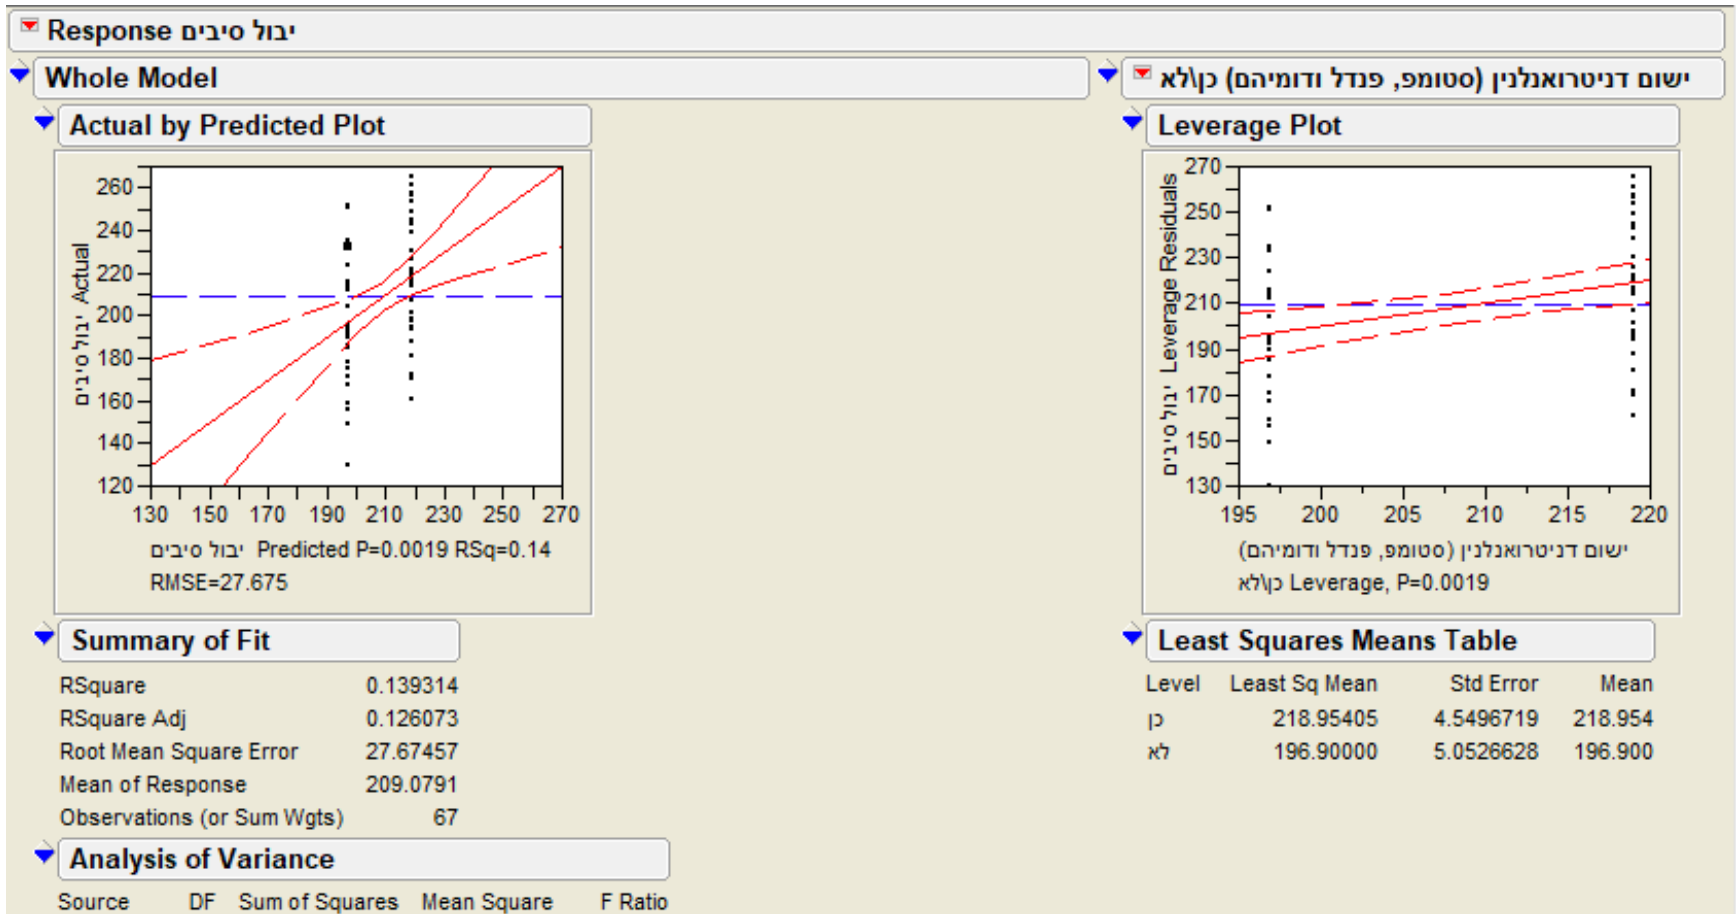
Response יבול סיבים

Whole Model

Actual by Predicted Plot

260
240
220
200
180
160
140
120

יבול סיבים Actual

130 150 170 190 210 230 250 270

יבול סיבים Predicted P=0.0019 RSq=0.14 RMSE=27.675

Summary of Fit

| | |
|---|---|
| RSquare | 0.139314 |
| RSquare Adj | 0.126073 |
| Root Mean Square Error | 27.67457 |
| Mean of Response | 209.0791 |
| Observations (or Sum Wgts) | 67 |

Analysis of Variance

Source DF Sum of Squares Mean Square F Ratio

ישום דניטרואנלנין (סטומפ, פנדל ודומיהם) כן\לא

Leverage Plot

270
250
230
210
190
170
150
130

יבול סיבים Leverage Residuals

195 200 205 210 215 220

ישום דניטרואנלנין (סטומפ, פנדל ודומיהם) כן\לא Leverage, P=0.0019

Least Squares Means Table

| Level | Least Sq Mean | Std Error | Mean |
|---|---|---|---|
| כן | 218.95405 | 4.5496719 | 218.954 |
| לא | 196.90000 | 5.0526628 | 196.900 |